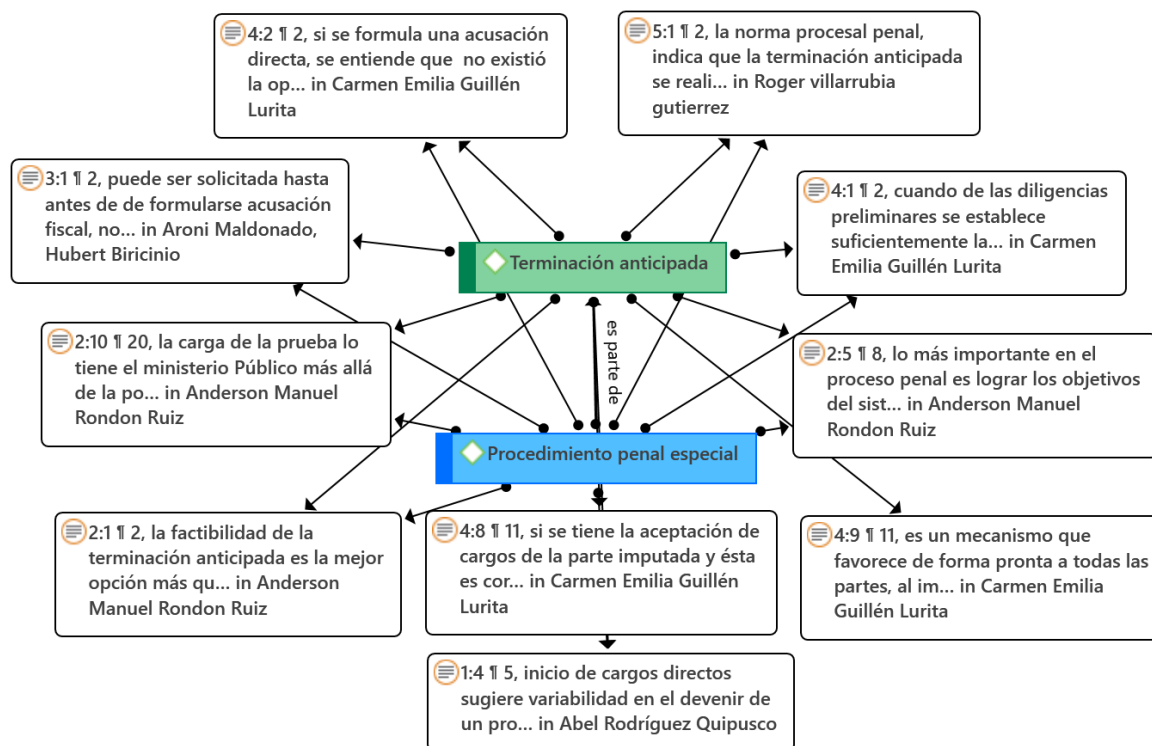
4:2 ¶ 2, si se formula una acusación directa, se entiende que no existió la op... in Carmen Emilia Guillén Lurita

5:1 ¶ 2, la norma procesal penal, indica que la terminación anticipada se reali... in Roger villarrubia gutierrez

3:1 ¶ 2, puede ser solicitada hasta antes de de formularse acusación fiscal, no... in Aroni Maldonado, Hubert Biricinio

Terminación anticipada

4:1 ¶ 2, cuando de las diligencias preliminares se establece suficientemente la... in Carmen Emilia Guillén Lurita

2:10 ¶ 20, la carga de la prueba lo tiene el ministerio Público más allá de la po... in Anderson Manuel Rondon Ruiz

es parte de

2:5 ¶ 8, lo más importante en el proceso penal es lograr los objetivos del sist... in Anderson Manuel Rondon Ruiz

Procedimiento penal especial

2:1 ¶ 2, la factibilidad de la terminación anticipada es la mejor opción más qu... in Anderson Manuel Rondon Ruiz

4:8 ¶ 11, si se tiene la aceptación de cargos de la parte imputada y ésta es cor... in Carmen Emilia Guillén Lurita

4:9 ¶ 11, es un mecanismo que favorece de forma pronta a todas las partes, al im... in Carmen Emilia Guillén Lurita

1:4 ¶ 5, inicio de cargos directos sugiere variabilidad en el devenir de un pro... in Abel Rodríguez Quipusco